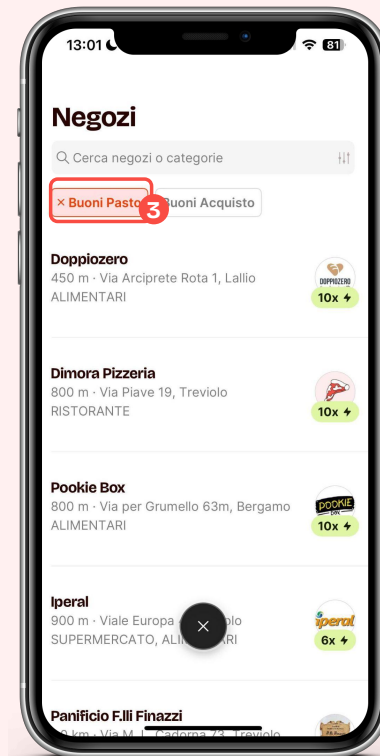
13:01 81

Negozi

Cerca negozi o categorie

× Buoni Pasto 3 Buoni Acquisto

Doppiozero
450 m · Via Arciprete Rota 1, Lallio
ALIMENTARI
DOPPIOZERO
10x

Dimora Pizzeria
800 m · Via Piave 19, Treviolo
RISTORANTE
10x

Pookie Box
800 m · Via per Grumello 63m, Bergamo
ALIMENTARI
POOKIE BOX
10x

Iperal
900 m · Viale Europa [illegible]olo
SUPERMERCATO, ALI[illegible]ARI
iperal
6x

Panificio F.lli Finazzi
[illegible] km · Via M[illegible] Cadorna 73, Treviolo